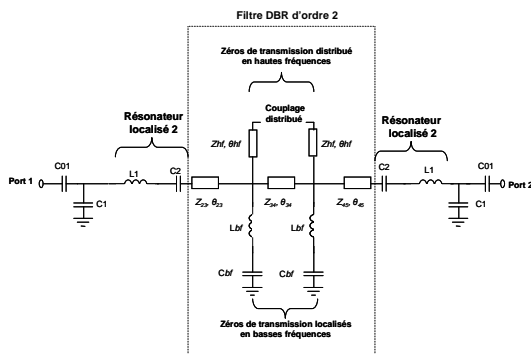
Filtre DBR d'ordre 2

Zéros de transmission distribué en hautes fréquences

Couplage distribué

Résonateur localisé 2

Résonateur localisé 2

$Zhf$, $\theta hf$

$Zhf$, $\theta hf$

Port 1

C01

L1

C2

C1

$Z_{23}$, $\theta_{23}$

$Z_{34}$, $\theta_{34}$

$Z_{45}$, $\theta_{45}$

C2

L1

C01

Port 2

C1

Lbf

Lbf

Cbf

Cbf

Zéros de transmission localisés en basses fréquences